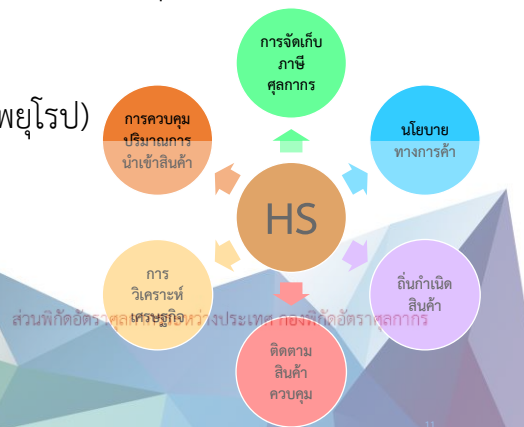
พยุโรป)

การจัดเก็บ ภาษี ศุลกากร

การควบคุม ปริมาณการ นำเข้าสินค้า

นโยบาย ทางการค้า

HS

การ วิเคราะห์ เศรษฐกิจ

ถิ่นกำเนิด สินค้า

ส่วนพิกัดอัตราศุลกากรระหว่างประเทศ กองพิกัดอัตราศุลกากร

ติดตาม สินค้า ควบคุม